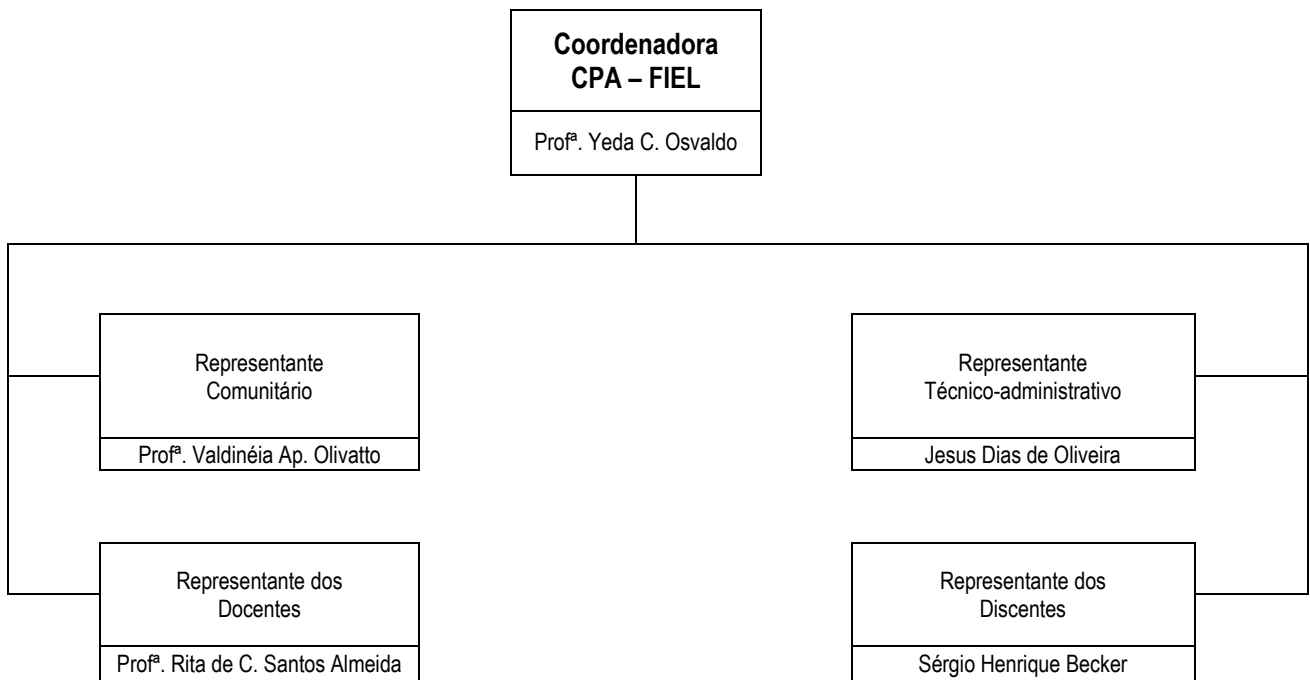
**Coordenadora CPA – FIEL**

Profª. Yeda C. Osvaldo

Representante Comunitário

Profª. Valdinéia Ap. Olivatto

Representante Técnico-administrativo

Jesus Dias de Oliveira

Representante dos Docentes

Profª. Rita de C. Santos Almeida

Representante dos Discentes

Sérgio Henrique Becker